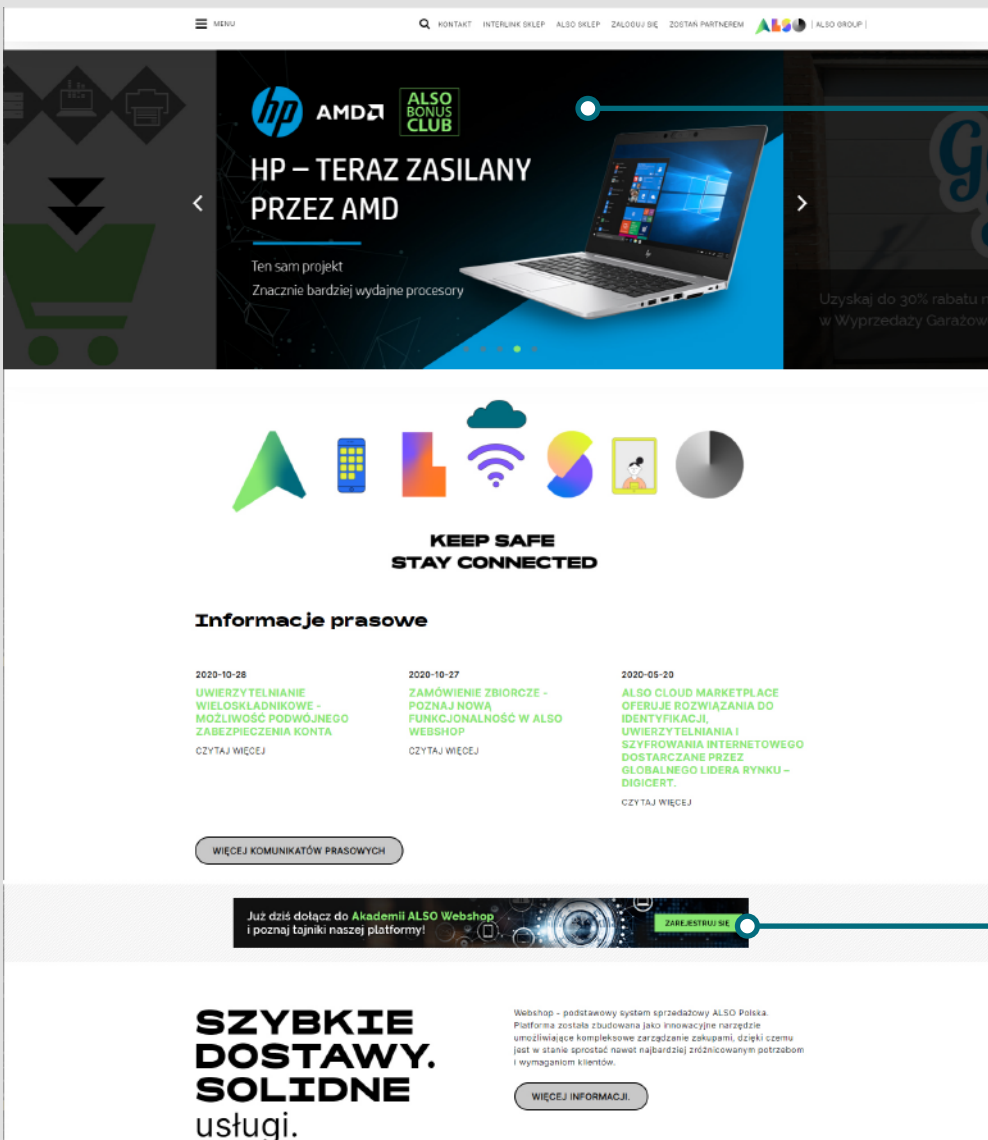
MENU

KONTAKT INTERLINK SKLEP ALSO SKLEP ZALOGUJ SIĘ ZOSTAŃ PARTNEREM ALSO | ALSO GROUP |

hp AMD ALSO BONUS CLUB

HP – TERAZ ZASILANY PRZEZ AMD

Ten sam projekt
Znacznie bardziej wydajne procesory

Uzyskaj do 30% rabatu n
w Wyprzedaży Garażow

KEEP SAFE
STAY CONNECTED

Informacje prasowe

2020-10-28
UWIERZYTELNIANIE WIELOSKŁADNIKOWE - MOŻLIWOŚĆ PODWÓJNEGO ZABEZPIECZENIA KONTA
CZYTAJ WIĘCEJ

2020-10-27
ZAMÓWIENIE ZBIORCZE - POZNAJ NOWĄ FUNKCJONALNOŚĆ W ALSO WEBSHOP
CZYTAJ WIĘCEJ

2020-05-20
ALSO CLOUD MARKETPLACE OFERUJE ROZWIĄZANIA DO IDENTYFIKACJI, UWIERZYTELNIANIA I SZYFROWANIA INTERNETOWEGO DOSTARCZANE PRZEZ GLOBALNEGO LIDERA RYNKU – DIGICERT.
CZYTAJ WIĘCEJ

WIĘCEJ KOMUNIKATÓW PRASOWYCH

Już dziś dołącz do Akademii ALSO Webshop i poznaj tajniki naszej platformy!
ZAREJESTRUJ SIĘ

SZYBKIE DOSTAWY. SOLIDNE usługi.

Webshop - podstawowy system sprzedażowy ALSO Polska. Platforma została zbudowana jako innowacyjne narzędzie umożliwiające kompleksowe zarządzanie zakupami, dzięki czemu jest w stanie sprostać nawet najbardziej zróżnicowanym potrzebom i wymaganiom klientów.

WIĘCEJ INFORMACJI.